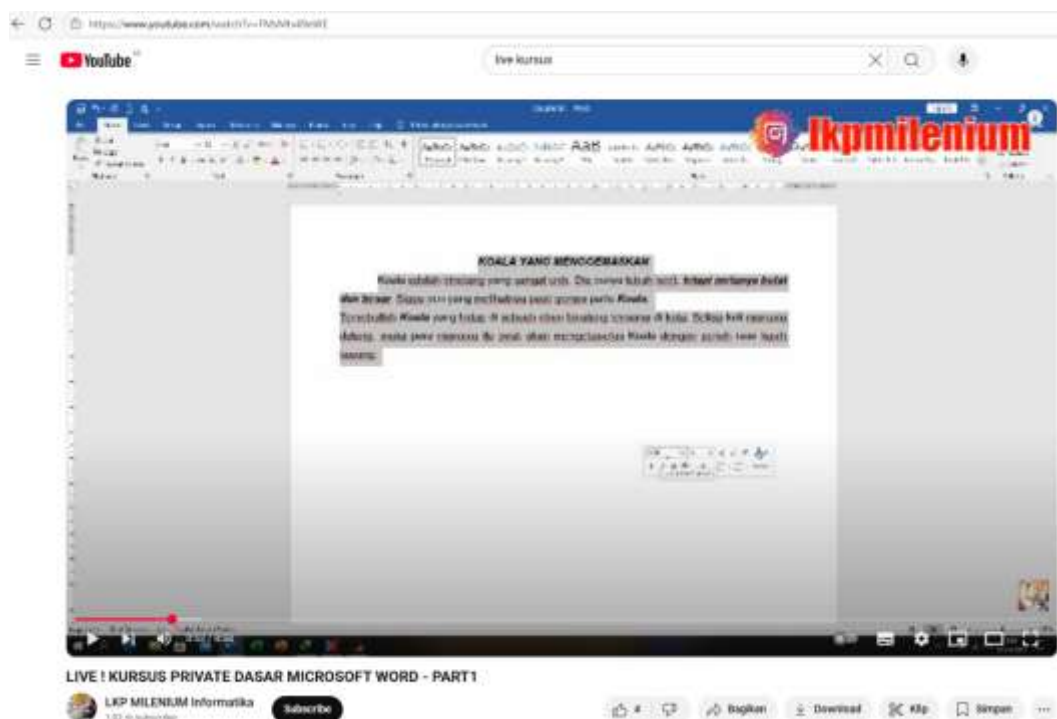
https://www.youtube.com/watch?v=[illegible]

YouTube

live kursus

lkpmilenium

KOALA YANG MENGGEMASKAN

Koala adalah binatang yang sangat unik. Dia memiliki tubuh kecil, tetapi telinganya bulat dan besar. Bagaimana yang melihatnya pasti gemas pada Koala.

Terdapatlah Koala yang hidup di sebuah kebun binatang ternama di kota. Setiap hari pengunjung datang, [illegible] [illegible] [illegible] Koala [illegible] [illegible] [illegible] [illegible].

LIVE ! KURSUS PRIVATE DASAR MICROSOFT WORD - PART1

LKP MILENIUM Informatika

Subscribe

Bagikan

Download

Klip

Simpan